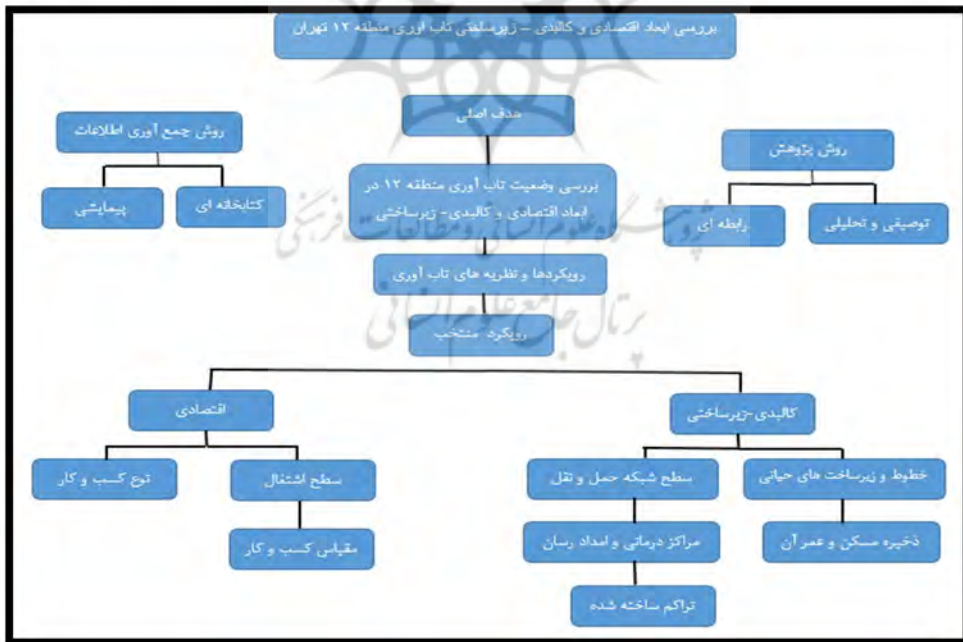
بررسی ابعاد اقتصادی و کالبدی - زیرساختی تاب آوری منطقه ۱۲ تهران

هدف اصلی

روش جمع آوری اطلاعات

روش پژوهش

بررسی وضعیت تاب آوری منطقه ۱۲ در ابعاد اقتصادی و کالبدی- زیرساختی

کتابخانه ای

پیمایشی

توصیفی و تحلیلی

رابطه ای

رویکردها و نظریه های تاب آوری

رویکرد منتخب

اقتصادی

کالبدی-زیرساختی

سطح اشتغال

نوع کسب و کار

خطوط و زیرساخت های حیاتی

سطح شبکه حمل و نقل

مقیاس کسب و کار

ذخیره مسکن و عمر آن

مراکز درمانی و امداد رسان

تراکم ساخته شده

پژوهشگاه علوم انسانی و مطالعات فرهنگی
پرتال جامع علوم انسانی